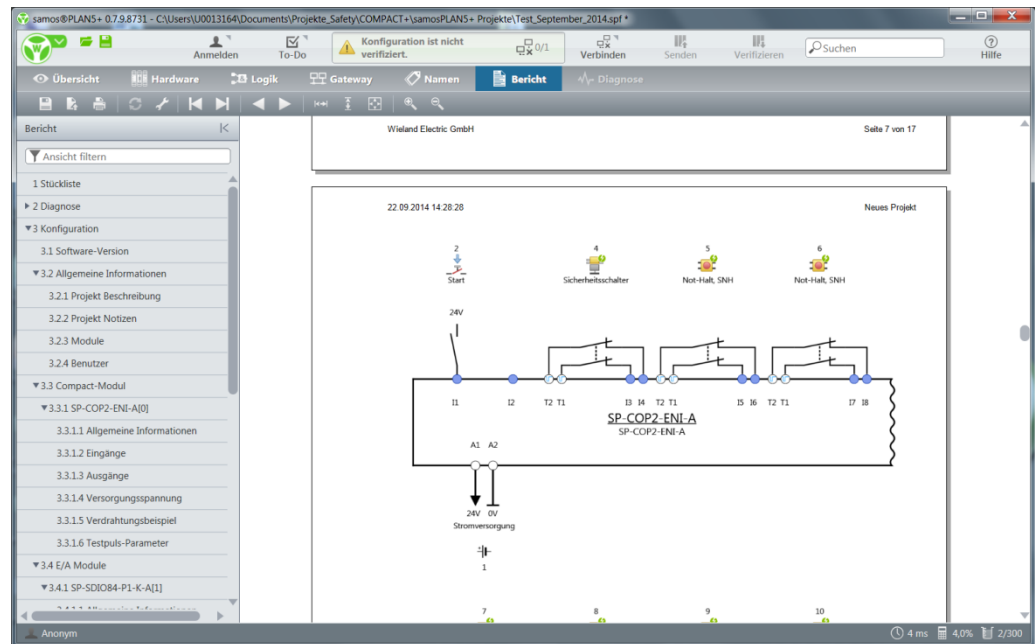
samos®PLAN5+ 0.7.9.8731 - C:\Users\U0013164\Documents\Projekte_Safety\COMPACT+\samosPLAN5+ Projekte\Test_September_2014.spf *

Anmelden
To-Do
Konfiguration ist nicht verifiziert.
0/1
Verbinden
Senden
Verifizieren
Suchen
Hilfe

Übersicht
Hardware
Logik
Gateway
Namen
Bericht
Diagnose

Bericht
Ansicht filtern
1 Stückliste
2 Diagnose
3 Konfiguration
3.1 Software-Version
3.2 Allgemeine Informationen
3.2.1 Projekt Beschreibung
3.2.2 Projekt Notizen
3.2.3 Module
3.2.4 Benutzer
3.3 Compact-Modul
3.3.1 SP-COP2-ENI-A[0]
3.3.1.1 Allgemeine Informationen
3.3.1.2 Eingänge
3.3.1.3 Ausgänge
3.3.1.4 Versorgungsspannung
3.3.1.5 Verdrahtungsbeispiel
3.3.1.6 Testpuls-Parameter
3.4 E/A Module
3.4.1 SP-SDIO84-P1-K-A[1]
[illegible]

Wieland Electric GmbH
Seite 7 von 17

22.09.2014 14:28:28
Neues Projekt

2
Start
4
Sicherheitsschalter
5
Not-Halt, SNH
6
Not-Halt, SNH

24V
I1
I2
T2 T1
I3 I4
T2 T1
I5 I6
T2 T1
I7 I8
SP-COP2-ENI-A
SP-COP2-ENI-A
A1 A2
24V 0V
Stromversorgung
1

7
8
9
10

Anonym
4 ms
4,0%
2/300